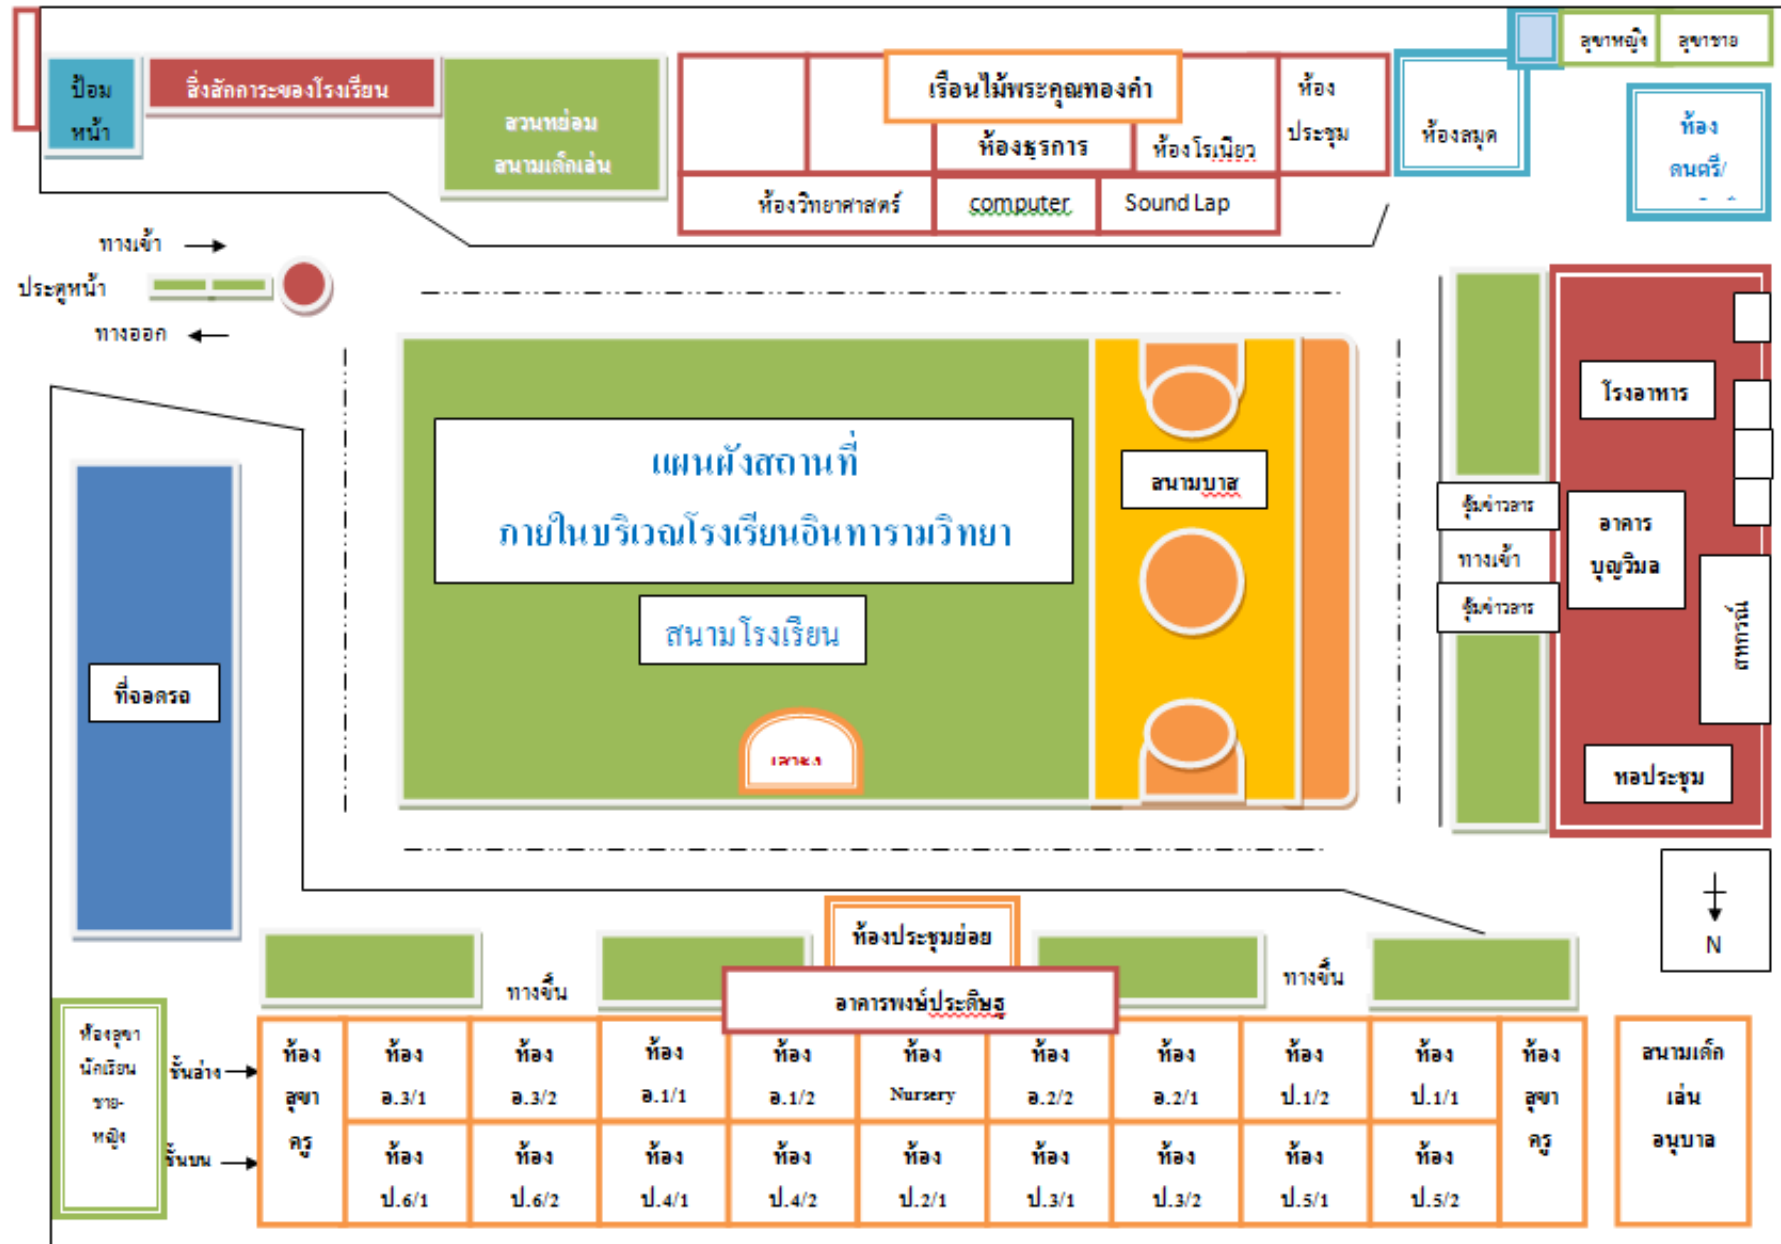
ป้อม หน้า

สิ่งสักการะของโรงเรียน

สวนหย่อม สนามเด็กเล่น

เรือนไม้พระคุณทองคำ

ห้องธุรการ

ห้องโรเนียว

ห้อง ประชุม

ห้องสมุด

สุขาหญิง

สุขาชาย

ห้อง ดนตรี/

ห้องวิทยาศาสตร์

computer

Sound Lap

ทางเข้า

ประตูหน้า

ทางออก

แผนผังสถานที่

ภายในบริเวณโรงเรียนอินทารามวิทยา

สนามโรงเรียน

เสาธง

สนามบาส

ซุ้มข่าวสาร

ทางเข้า

ซุ้มข่าวสาร

โรงอาหาร

อาคาร บุญวิมล

สหกรณ์

หอประชุม

ที่จอดรถ

N

ห้องประชุมย่อย

ทางขึ้น

ทางขึ้น

อาคารพงษ์ประดิษฐ

ห้องสุขา นักเรียน ชาย- หญิง

ชั้นล่าง

ชั้นบน

| ห้อง สุขา ครู | ห้อง อ.3/1 | ห้อง อ.3/2 | ห้อง อ.1/1 | ห้อง อ.1/2 | ห้อง Nursery | ห้อง อ.2/2 | ห้อง อ.2/1 | ห้อง ป.1/2 | ห้อง ป.1/1 | ห้อง สุขา ครู |
|---|---|---|---|---|---|---|---|---|---|---|
| | ห้อง ป.6/1 | ห้อง ป.6/2 | ห้อง ป.4/1 | ห้อง ป.4/2 | ห้อง ป.2/1 | ห้อง ป.3/1 | ห้อง ป.3/2 | ห้อง ป.5/1 | ห้อง ป.5/2 | |

สนามเด็ก เล่น อนุบาล